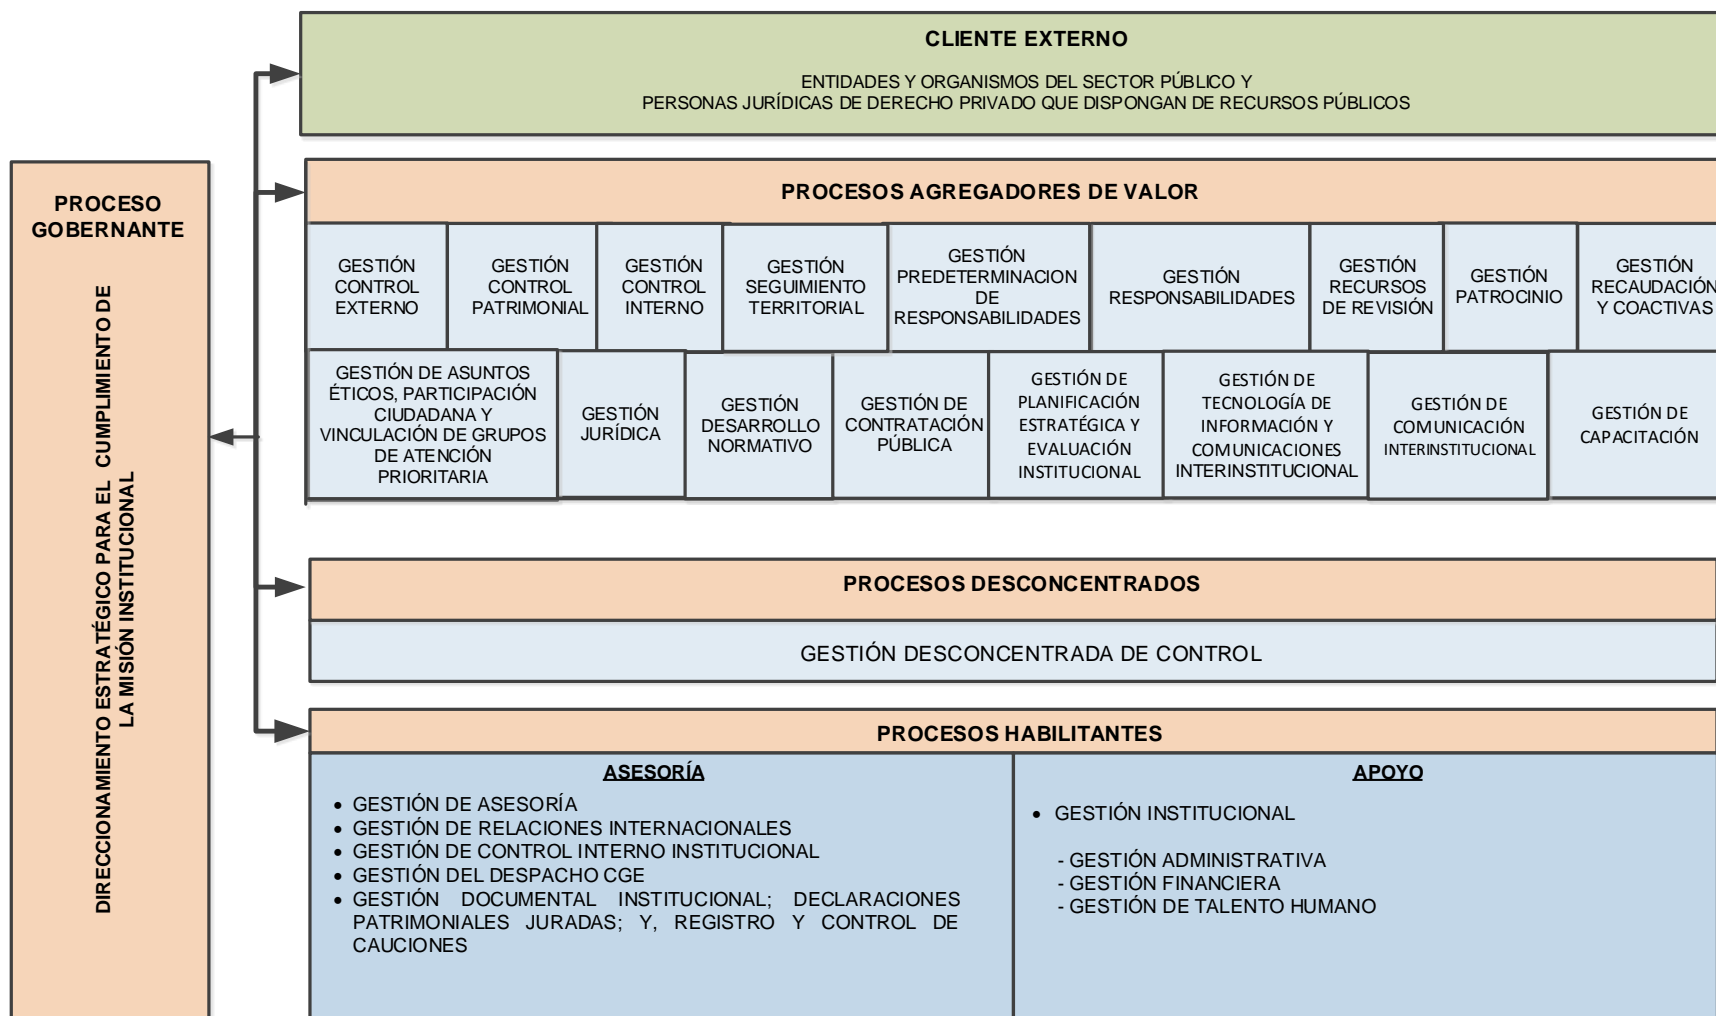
CLIENTE EXTERNO

ENTIDADES Y ORGANISMOS DEL SECTOR PÚBLICO Y PERSONAS JURÍDICAS DE DERECHO PRIVADO QUE DISPONGAN DE RECURSOS PÚBLICOS

PROCESO GOBERNANTE

DIRECCIONAMIENTO ESTRATÉGICO PARA EL CUMPLIMIENTO DE LA MISIÓN INSTITUCIONAL

PROCESOS AGREGADORES DE VALOR

GESTIÓN CONTROL EXTERNO

GESTIÓN CONTROL PATRIMONIAL

GESTIÓN CONTROL INTERNO

GESTIÓN SEGUIMIENTO TERRITORIAL

GESTIÓN PREDETERMINACION DE RESPONSABILIDADES

GESTIÓN RESPONSABILIDADES

GESTIÓN RECURSOS DE REVISIÓN

GESTIÓN PATROCINIO

GESTIÓN RECAUDACIÓN Y COACTIVAS

GESTIÓN DE ASUNTOS ÉTICOS, PARTICIPACIÓN CIUDADANA Y VINCULACIÓN DE GRUPOS DE ATENCIÓN PRIORITARIA

GESTIÓN JURÍDICA

GESTIÓN DESARROLLO NORMATIVO

GESTIÓN DE CONTRATACIÓN PÚBLICA

GESTIÓN DE PLANIFICACIÓN ESTRATÉGICA Y EVALUACIÓN INSTITUCIONAL

GESTIÓN DE TECNOLOGÍA DE INFORMACIÓN Y COMUNICACIONES INTERINSTITUCIONAL

GESTIÓN DE COMUNICACIÓN INTERINSTITUCIONAL

GESTIÓN DE CAPACITACIÓN

PROCESOS DESCONCENTRADOS

GESTIÓN DESCONCENTRADA DE CONTROL

PROCESOS HABILITANTES

ASESORÍA

• GESTIÓN DE ASESORÍA
• GESTIÓN DE RELACIONES INTERNACIONALES
• GESTIÓN DE CONTROL INTERNO INSTITUCIONAL
• GESTIÓN DEL DESPACHO CGE
• GESTIÓN DOCUMENTAL INSTITUCIONAL; DECLARACIONES PATRIMONIALES JURADAS; Y, REGISTRO Y CONTROL DE CAUCIONES

APOYO

• GESTIÓN INSTITUCIONAL

- GESTIÓN ADMINISTRATIVA
- GESTIÓN FINANCIERA
- GESTIÓN DE TALENTO HUMANO